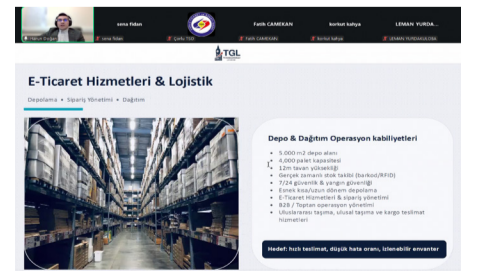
Hakan Bolat | sena fidan | Fatih CAMERAN | korkut kahya | LEMAN YURDA...

sena fidan | Şişeis TOGI | Fatih CAMERAN | korkut kahya | LEMAN YURDAKUL...

TGL

E-Ticaret Hizmetleri & Lojistik

Depolama • Sipariş Yönetimi • Dağıtım

Depo & Dağıtım Operasyon kabiliyetleri

• 5.000 m2 depo alanı
• 4,000 palet kapasitesi
• 12m tavan yüksekliği
• Gerçek zamanlı stok takibi (barkod/RFID)
• 7/24 güvenlik & yangın güvenliği
• Esnek kısa/uzun dönem depolama
• E-Ticaret Hizmetleri & sipariş yönetimi
• B2B / Toptan operasyon yönetimi
• Uluslararası taşıma, ulusal taşıma ve kargo teslimat hizmetleri

Hedef: hızlı teslimat, düşük hata oranı, izlenebilir envanter